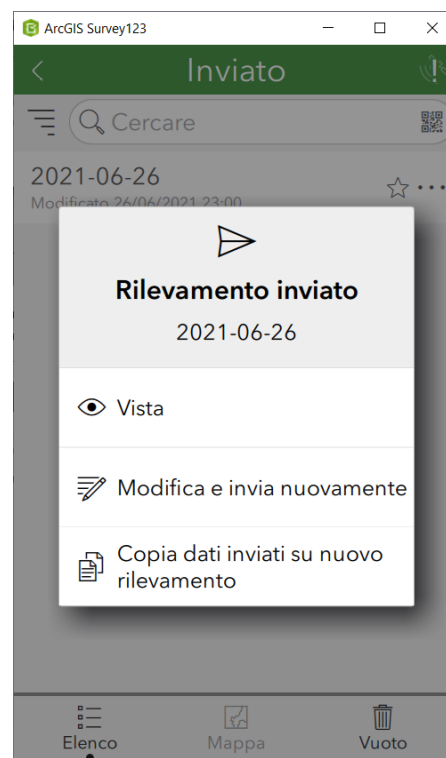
ArcGIS Survey123

Inviato

Cercare

2021-06-26
Modificato 26/06/2021 23:00

Rilevamento inviato
2021-06-26

Vista

Modifica e invia nuovamente

Copia dati inviati su nuovo rilevamento

Elenco
Mappa
Vuoto